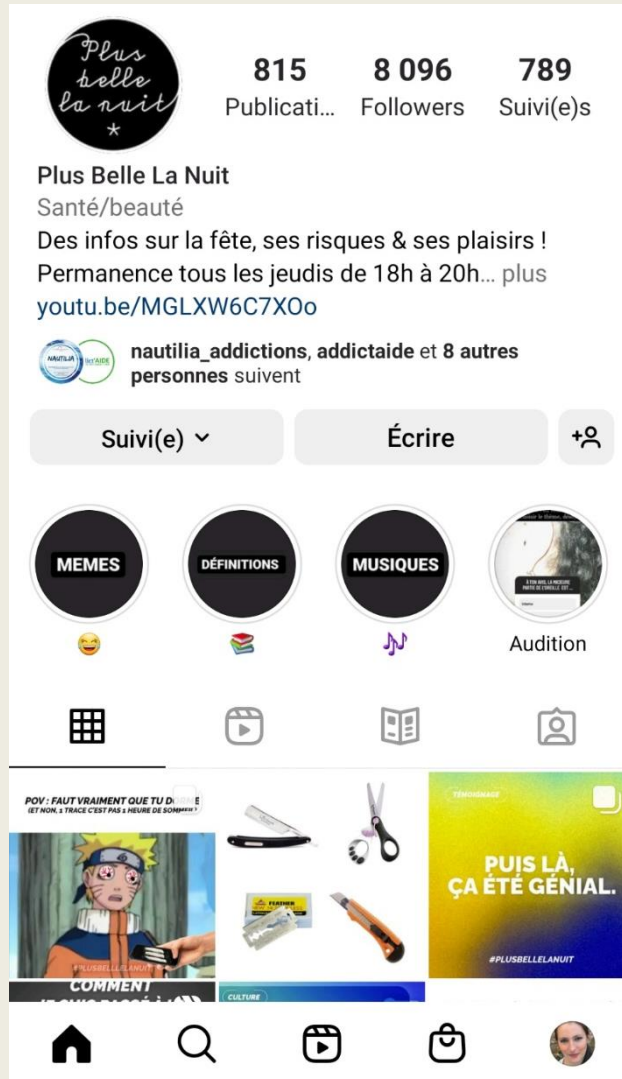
Plus belle la nuit *

815
Publicati...

8 096
Followers

789
Suivi(e)s

Plus Belle La Nuit
Santé/beauté
Des infos sur la fête, ses risques & ses plaisirs !
Permanence tous les jeudis de 18h à 20h... plus
youtu.be/MGLXW6C7XOo

nautilia_addictions, addictaide et 8 autres personnes suivent

Suivi(e)
Écrire

MEMES
DÉFINITIONS
MUSIQUES
Audition

POV : FAUT VRAIMENT QUE TU D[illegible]
(ET NON, 1 TRACE C'EST PAS 1 HEURE DE SOMMEIL)
#PLUSBELLELANUIT
COMMENT
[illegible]

CULTURE

TÉMOIGNAGE
PUIS LÀ, ÇA ÉTÉ GÉNIAL.
#PLUSBELLELANUIT